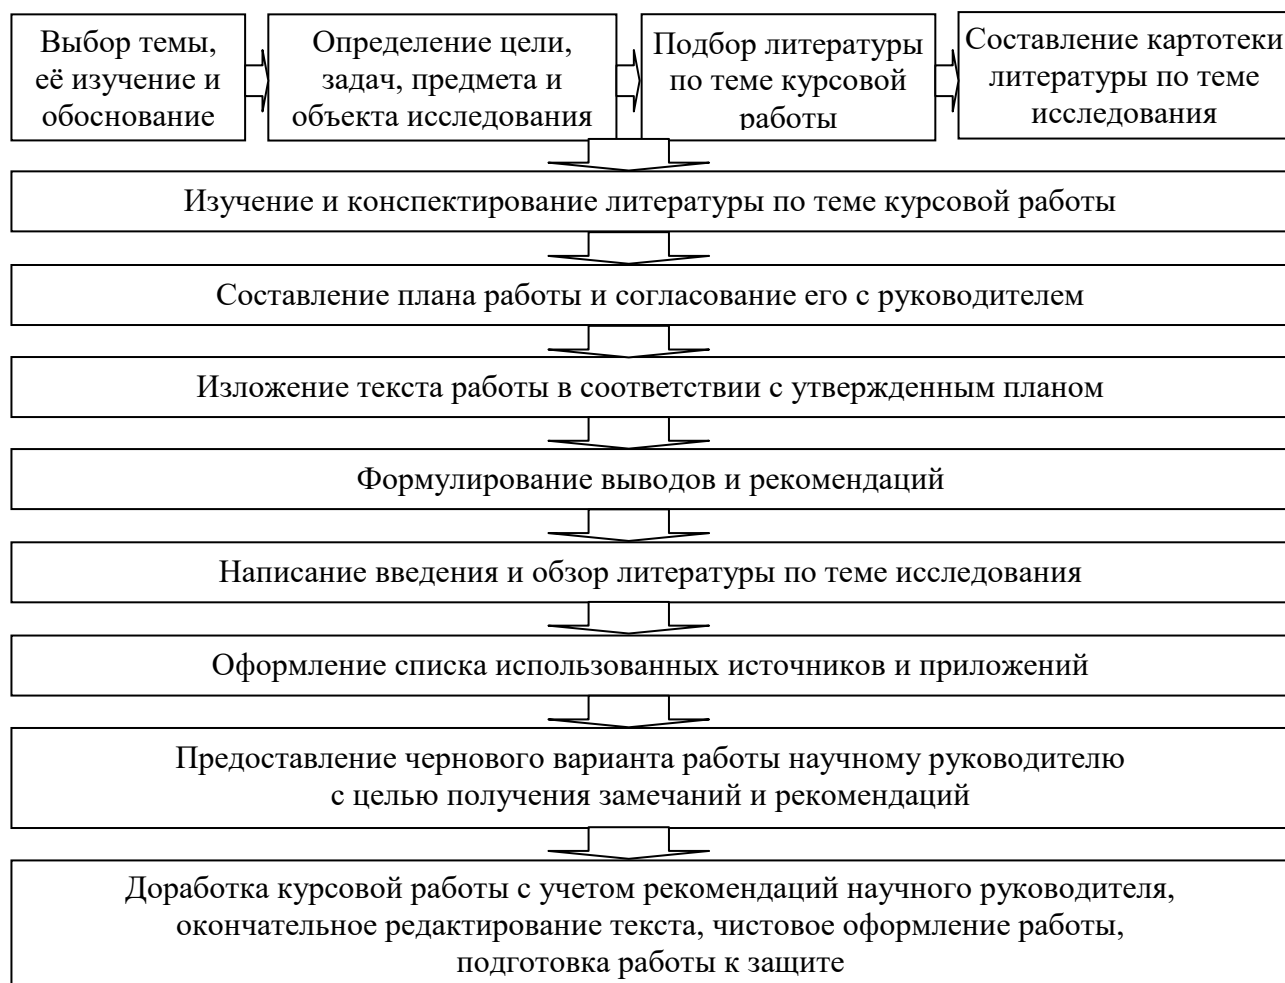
Выбор темы, её изучение и обоснование

Определение цели, задач, предмета и объекта исследования

Подбор литературы по теме курсовой работы

Составление картотеки литературы по теме исследования

Изучение и конспектирование литературы по теме курсовой работы

Составление плана работы и согласование его с руководителем

Изложение текста работы в соответствии с утвержденным планом

Формулирование выводов и рекомендаций

Написание введения и обзор литературы по теме исследования

Оформление списка использованных источников и приложений

Предоставление чернового варианта работы научному руководителю с целью получения замечаний и рекомендаций

Доработка курсовой работы с учетом рекомендаций научного руководителя, окончательное редактирование текста, чистовое оформление работы, подготовка работы к защите